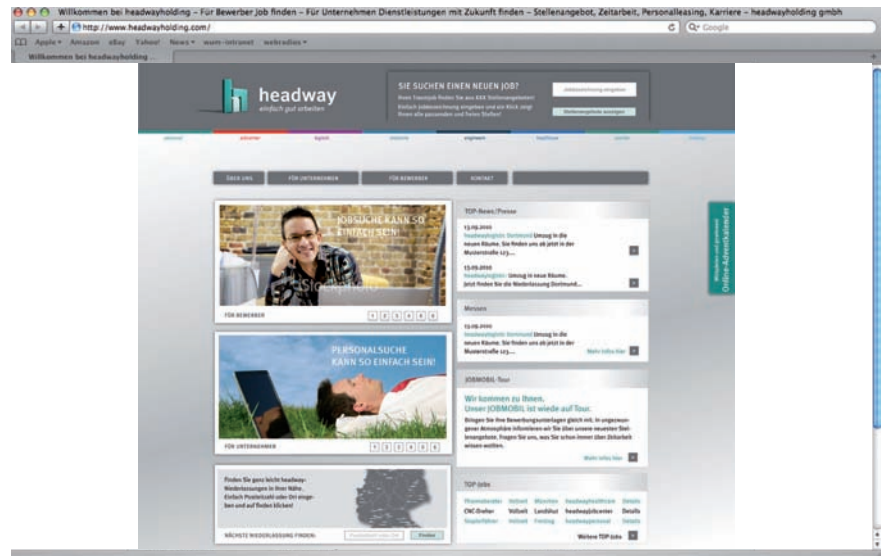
Willkommen bei headwayholding – Für Bewerber job finden – Für Unternehmen Dienstleistungen mit Zukunft finden – Stellenangebot, Zeitarbeit, Personalleasing, Karriere – headwayholding gmbh

http://www.headwayholding.com/

Google

Apple Amazon eBay Yahoo! News wum-intranet webradios

Willkommen bei headwayholding ...

headway
einfach gut arbeiten

SIE SUCHEN EINEN NEUEN JOB?

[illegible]

ÜBER UNS | FÜR UNTERNEHMEN | FÜR BEWERBER | KONTAKT

JOBSUCHE KANN SO EINFACH SEIN!

FÜR BEWERBER

1 2 3 4 5 6

TOP-News/Presse

13.09.2010
headwayholding Dortmund Umzug in die neuen Räume. Sie finden uns ab jetzt in der Musterstraße 123....

13.09.2010
headwayholding Umzug in neue Räume. Jetzt finden Sie die Niederlassung Dortmund...

Messen

13.09.2010
headwayholding Dortmund Umzug in die neuen Räume. Sie finden uns ab jetzt in der Musterstraße 123....

Mehr Infos hier

PERSONALSUCHE KANN SO EINFACH SEIN!

FÜR UNTERNEHMEN

1 2 3 4 5 6

JOBMOBIL-Tour

Wir kommen zu Ihnen.
Unser JOBMOBIL ist wieder auf Tour.

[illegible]

Mehr Infos hier

Finden Sie ganz leicht headway-Niederlassungen in Ihrer Nähe. Einfach Postleitzahl oder Ort eingeben und auf finden klicken!

NÄCHSTE NIEDERLASSUNG FINDEN:

Finden

TOP-Jobs

| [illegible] | Vollzeit | München | headwayhealthcare | Details |
|---|---|---|---|---|
| CNC-Dreher | Vollzeit | Landshut | headwayjobcenter | Details |
| Staplerfahrer | Vollzeit | Freising | headwaypersonal | Details |

Weitere TOP-Jobs

Online-Adventkalender